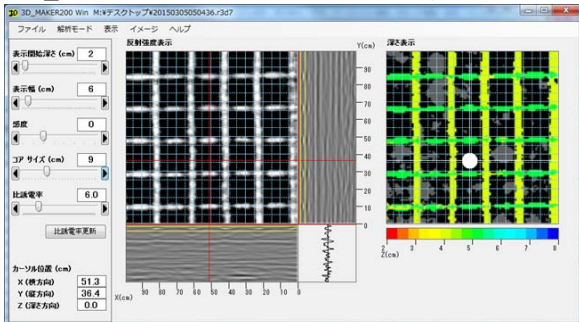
3D 3D_MAKER200 Win M:¥デスクトップ¥20150305050436.r3d7

ファイル 解析モード 表示 イメージ ヘルプ

表示開始深さ (cm) 2

表示幅 (cm) 6

感度 0

コア サイズ (cm) 9

比誘電率 6.0

比誘電率更新

カーソル位置 (cm)
X (横方向) 51.3
Y (縦方向) 36.4
Z (深さ方向) 0.0

反射強度表示

Y(cm)
90
80
70
60
50
40
30
20
10
0

X(cm) 90 80 70 60 50 40 30 20 10 0

深さ表示

2 3 4 5 6 7 8
Z(cm)